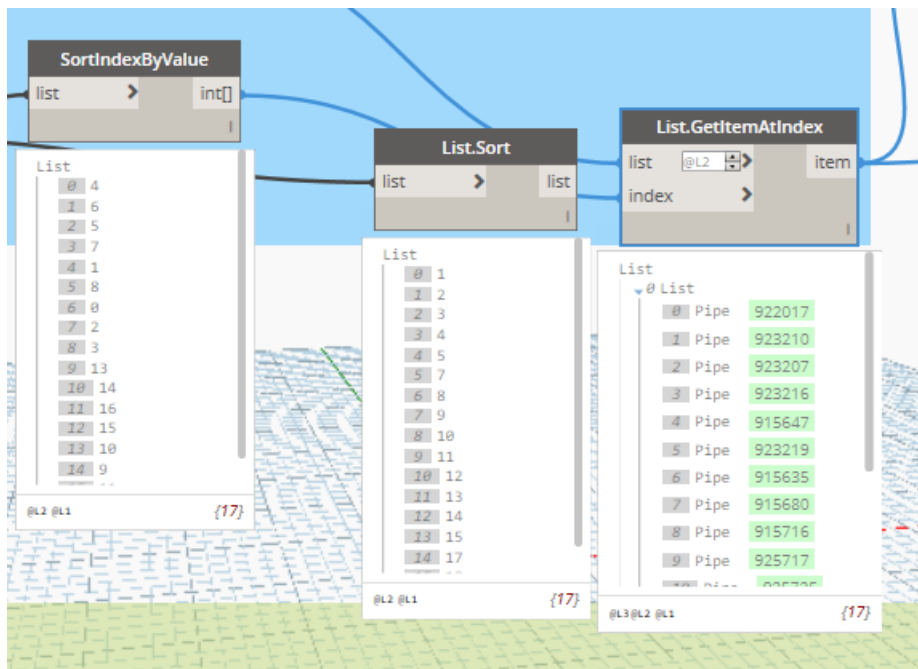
SortIndexByValue
list
int[]

List
0 4
1 6
2 5
3 7
4 1
5 8
6 0
7 2
8 3
9 13
10 14
11 16
12 15
13 10
14 9
@L2 @L1
{17}

List.Sort
list
list

List
0 1
1 2
2 3
3 4
4 5
5 7
6 8
7 9
8 10
9 11
10 12
11 13
12 14
13 15
14 17
@L2 @L1
{17}

List.GetItemAtIndex
list
@L2
item
index

List
0 List
0 Pipe 922017
1 Pipe 923210
2 Pipe 923207
3 Pipe 923216
4 Pipe 915647
5 Pipe 923219
6 Pipe 915635
7 Pipe 915680
8 Pipe 915716
9 Pipe 925717
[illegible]
@L3@L2 @L1
{17}